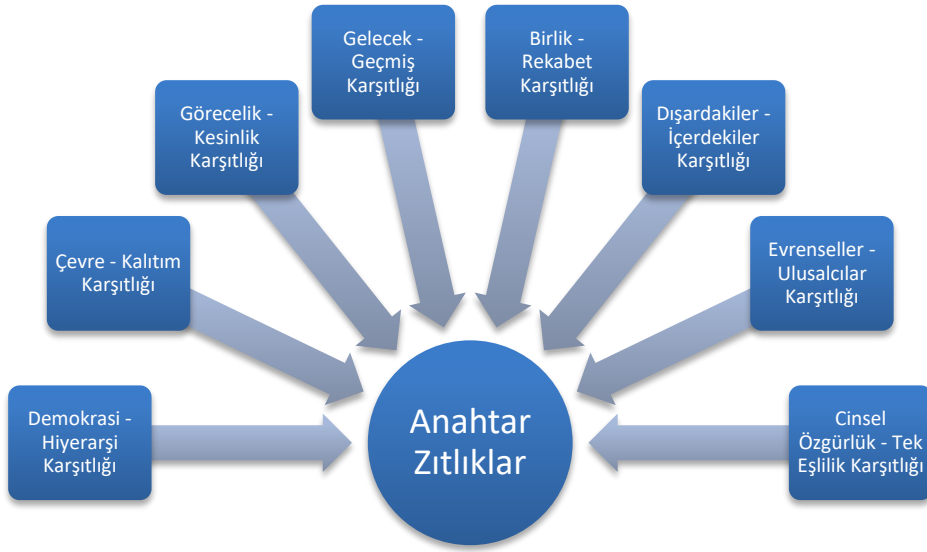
Demokrasi - Hiyerarşi Karşıtlığı

Çevre - Kalıtım Karşıtlığı

Görecelik - Kesinlik Karşıtlığı

Gelecek - Geçmiş Karşıtlığı

Birlik - Rekabet Karşıtlığı

Dışardakiler - İçerdekiler Karşıtlığı

Evrenseller - Ulusalcılar Karşıtlığı

Cinsel Özgürlük - Tek Eşlilik Karşıtlığı

Anahtar Zıtlıklar